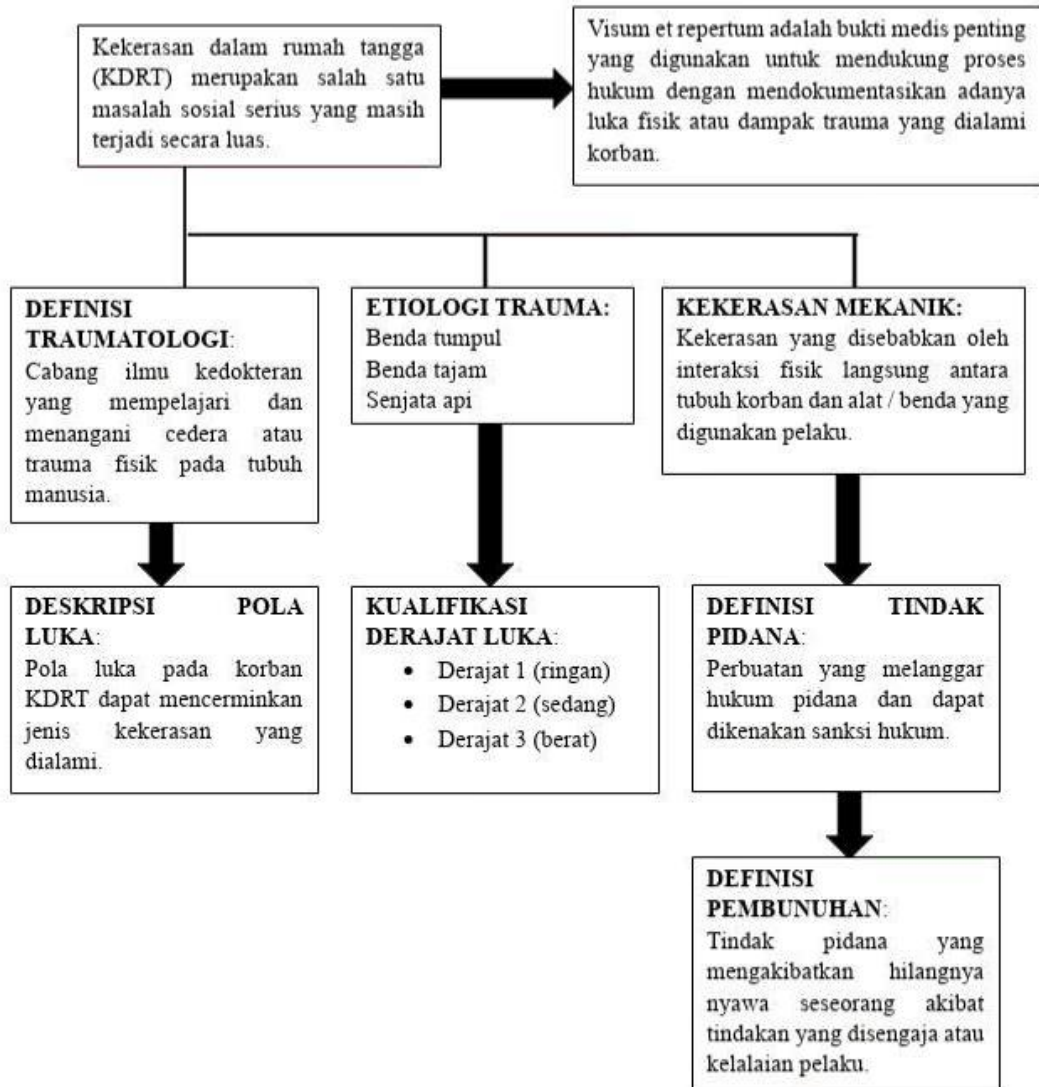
Kekerasan dalam rumah tangga (KDRT) merupakan salah satu masalah sosial serius yang masih terjadi secara luas.

Visum et repertum adalah bukti medis penting yang digunakan untuk mendukung proses hukum dengan mendokumentasikan adanya luka fisik atau dampak trauma yang dialami korban.

DEFINISI TRAUMATOLOGI: Cabang ilmu kedokteran yang mempelajari dan menangani cedera atau trauma fisik pada tubuh manusia.

ETIOLOGI TRAUMA:
Benda tumpul
Benda tajam
Senjata api

KEKERASAN MEKANIK: Kekerasan yang disebabkan oleh interaksi fisik langsung antara tubuh korban dan alat / benda yang digunakan pelaku.

DESKRIPSI POLA LUKA: Pola luka pada korban KDRT dapat mencerminkan jenis kekerasan yang dialami.

KUALIFIKASI DERAJAT LUKA:
• Derajat 1 (ringan)
• Derajat 2 (sedang)
• Derajat 3 (berat)

DEFINISI TINDAK PIDANA: Perbuatan yang melanggar hukum pidana dan dapat dikenakan sanksi hukum.

DEFINISI PEMBUNUHAN: Tindak pidana yang mengakibatkan hilangnya nyawa seseorang akibat tindakan yang disengaja atau kelalaian pelaku.